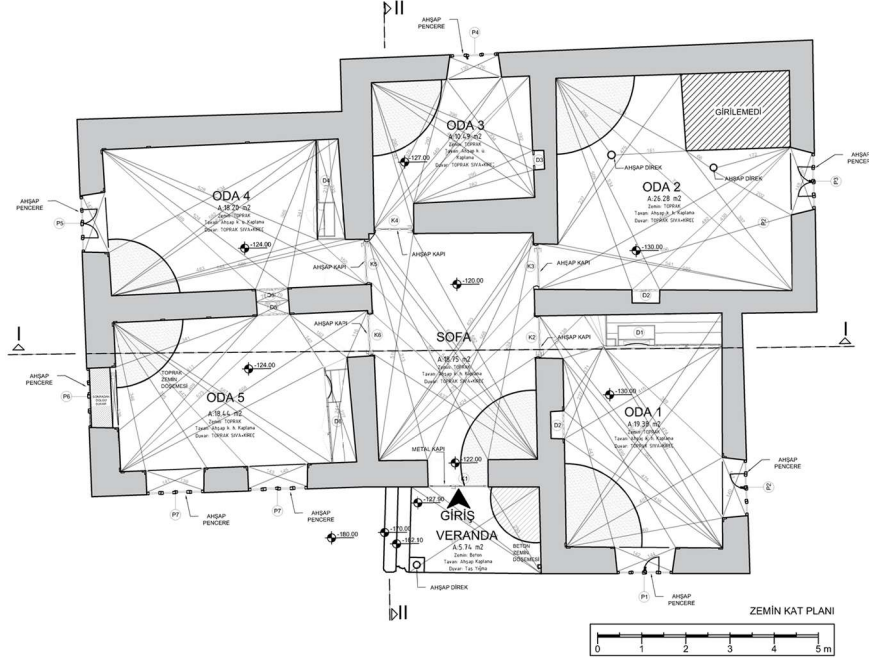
II

AHŞAP PENCERE
P4

GİRİLEMEDİ

ODA 3
A:10.49 m2
Zemin: TOPRAK
Tavan: Ahşap k. ü. Kaplama
Duvar: TOPRAK SIVA+KİREÇ

D3

-127.00

AHŞAP DİREK
AHŞAP DİREK

AHŞAP PENCERE

ODA 4
A:18.20 m2
Zemin: TOPRAK
Tavan: Ahşap k. ü. Kaplama
Duvar: TOPRAK SIVA+KİREÇ

D4

ODA 2
A:26.28 m2
Zemin: TOPRAK
Tavan: Ahşap k. ü. Kaplama
Duvar: TOPRAK SIVA+KİREÇ

P3

AHŞAP PENCERE
P5

K4

P2

-124.00

AHŞAP KAPI

-130.00

AHŞAP KAPI
K5
K3
AHŞAP KAPI

-120.00

D2

D5

AHŞAP KAPI

D1

I

SOFA

K6

K2
AHŞAP KAPI

I

A:18.75 m2
Zemin: TOPRAK
Tavan: Ahşap k. ü. Kaplama
Duvar: TOPRAK SIVA+KİREÇ

AHŞAP PENCERE
P6

-124.00

TOPRAK ZEMİN DÖŞEMESİ

-130.00

ODA 5
A:18.44 m2
Zemin: TOPRAK
Tavan: Ahşap k. ü. Kaplama
Duvar: TOPRAK SIVA+KİREÇ

D6

D7

ODA 1
A:19.39 m2
Zemin: TOPRAK
Tavan: Ahşap k. ü. Kaplama
Duvar: TOPRAK SIVA+KİREÇ

METAL KAPI

-122.00
K1

AHŞAP PENCERE

P8

P7
AHŞAP PENCERE

P7
AHŞAP PENCERE

-127.90

GİRİŞ

-180.00

-170.00
-162.10

VERANDA
A:5.74 m2
Zemin: Beton
Tavan: Ahşap Kaplama
Duvar: Taş Yığma

BETON ZEMİN DÖŞEMESİ

AHŞAP DİREK

P1
AHŞAP PENCERE

II

ZEMİN KAT PLANI

0 1 2 3 4 5 m